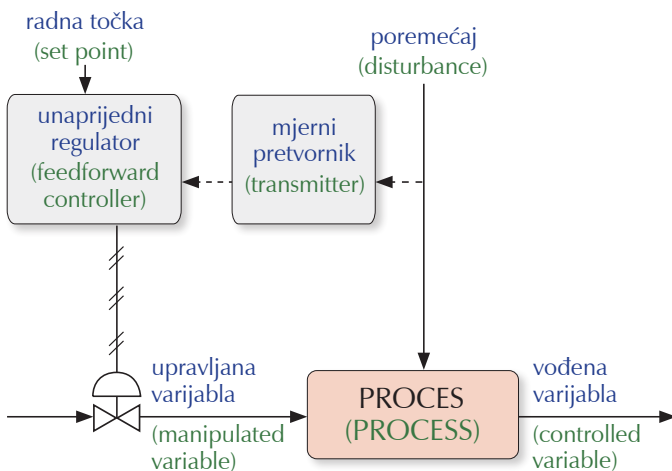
radna točka
(set point)

poremećaj
(disturbance)

unaprijedni regulator
(feedforward controller)

mjerni pretvornik
(transmitter)

upravljana varijabla
(manipulated variable)

PROCES
(PROCESS)

vođena varijabla
(controlled variable)